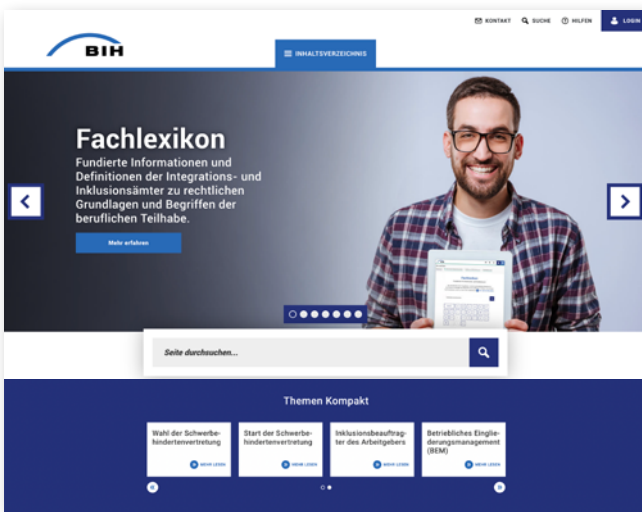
KONTAKT SUCHE HILFEN LOGIN

BIH

INHALTSVERZEICHNIS

Fachlexikon

Fundierte Informationen und Definitionen der Integrations- und Inklusionsämter zu rechtlichen Grundlagen und Begriffen der beruflichen Teilhabe.

Mehr erfahren

Seite durchsuchen...

Themen Kompakt

Wahl der Schwerbehindertenvertretung

MEHR LESEN

Start der Schwerbehindertenvertretung

MEHR LESEN

Inklusionsbeauftragter des Arbeitgebers

MEHR LESEN

Betriebliches Eingliederungsmanagement (BEM)

MEHR LESEN